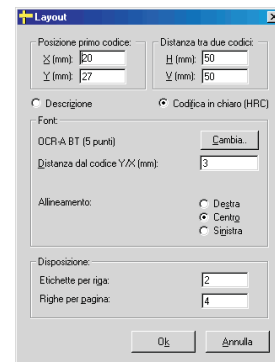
Layout

Posizione primo codice:
X (mm): 20
Y (mm): 27

Distanza tra due codici:
H (mm): 50
V (mm): 50

Descrizione
Codifica in chiaro (HRC)

Font:
OCR-A BT (5 punti)
Cambia..
Distanza dal codice Y/X (mm): 3

Allineamento:
Destra
Centro
Sinistra

Disposizione:
Etichette per riga: 2
Righe per pagina: 4

Ok
Annulla